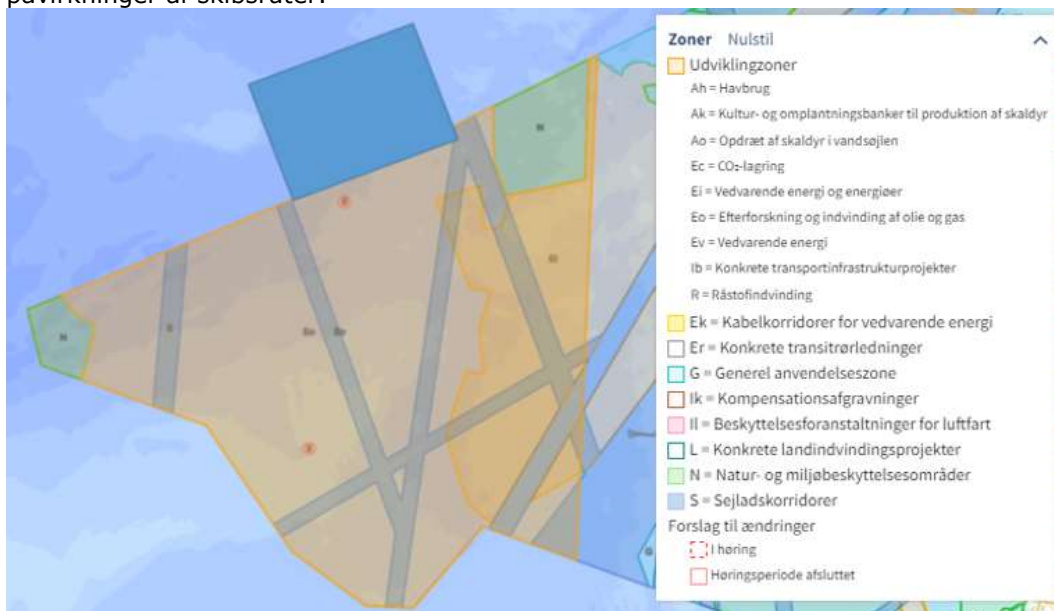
påvirkninger af skibsruter.

Zoner Nulstil

Udviklingzoner

Ah = Havbrug

Ak = Kultur- og omplantningsbanker til produktion af skaldyr

Ao = Opdræt af skaldyr i vandsøjlen

Ec = CO₂-lagring

Ei = Vedvarende energi og energiøer

Eo = Efterforskning og indvinding af olie og gas

Ev = Vedvarende energi

Ib = Konkrete transportinfrastrukturprojekter

R = Råstofindvinding

Ek = Kabelkorridorer for vedvarende energi

Er = Konkrete transitrørledninger

G = Generel anvendelseszone

Ik = Kompensationsafgravninger

Il = Beskyttelsesforanstaltninger for luftfart

L = Konkrete landindvindingsprojekter

N = Natur- og miljøbeskyttelsesområder

S = Sejladskorridorer

Forslag til ændringer

I høring

Høringsperiode afsluttet